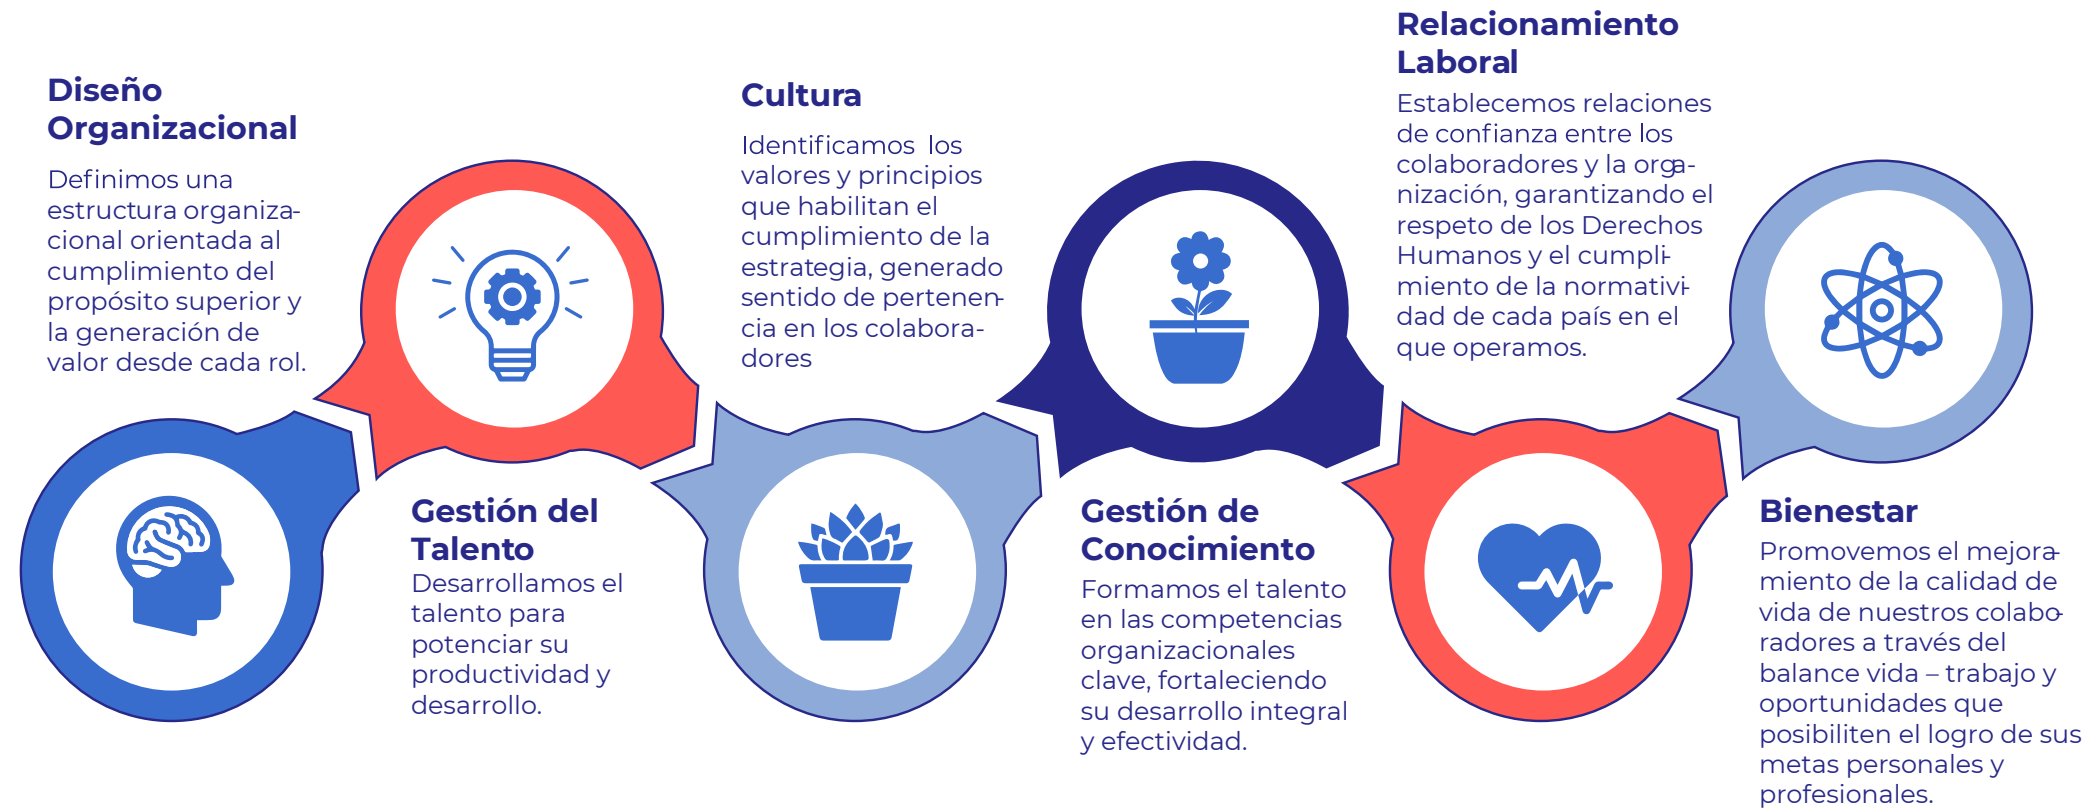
Diseño Organizacional

Definimos una estructura organizacional orientada al cumplimiento del propósito superior y la generación de valor desde cada rol.

Cultura

Identificamos los valores y principios que habilitan el cumplimiento de la estrategia, generado sentido de pertenencia en los colaboradores

Relacionamiento Laboral

Establecemos relaciones de confianza entre los colaboradores y la organización, garantizando el respeto de los Derechos Humanos y el cumplimiento de la normatividad de cada país en el que operamos.

Gestión del Talento

Desarrollamos el talento para potenciar su productividad y desarrollo.

Gestión de Conocimiento

Formamos el talento en las competencias organizacionales clave, fortaleciendo su desarrollo integral y efectividad.

Bienestar

Promovemos el mejoramiento de la calidad de vida de nuestros colaboradores a través del balance vida – trabajo y oportunidades que posibiliten el logro de sus metas personales y profesionales.